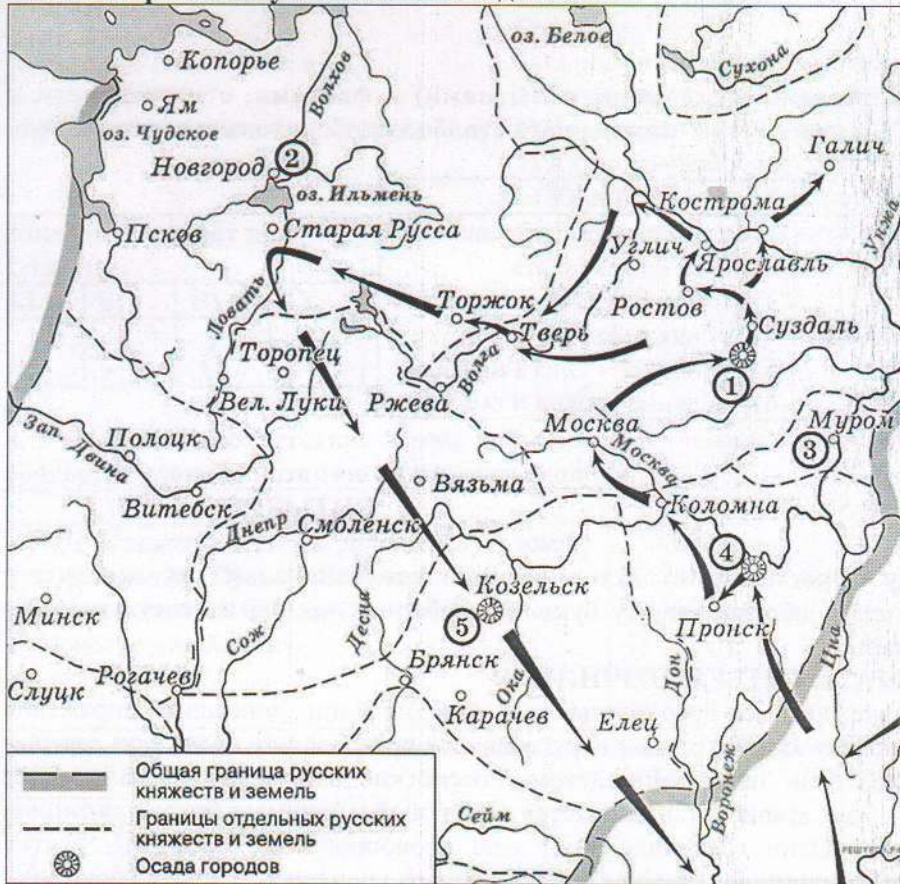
оз. Белое
Сухона
Копорье
Ям
Волхов
оз. Чудское
Новгород
2
Галич
оз. Ильмень
Кострома
Псков
Старая Русса
Углич
Унжа
Ярославль
Ловать
Торжок
Ростов
Суздаль
Тверь
Торопец
1
Волга
Вел. Луки
Ржева
Муром
Зап. Двина
Полоцк
Москва
3
Москва
Вязьма
Коломна
Витебск
Днепр
Смоленск
4
Козельск
Минск
Пронск
5
Сож
Десна
Брянск
Цна
Слуцк
Рогачев
Ока
Дон
Карачев
Елец
Общая граница русских княжеств и земель
Границы отдельных русских княжеств и земель
Воронеж
Сейм
Осада городов